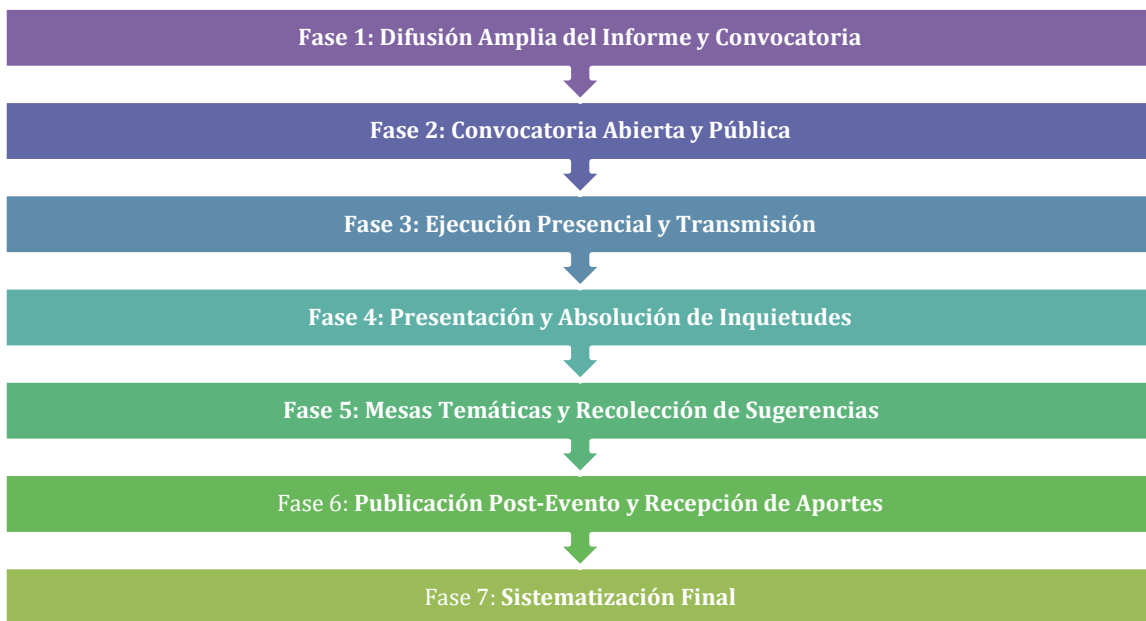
Fase 1: Difusión Amplia del Informe y Convocatoria

Fase 2: Convocatoria Abierta y Pública

Fase 3: Ejecución Presencial y Transmisión

Fase 4: Presentación y Absolución de Inquietudes

Fase 5: Mesas Temáticas y Recolección de Sugerencias

Fase 6: Publicación Post-Evento y Recepción de Aportes

Fase 7: Sistematización Final